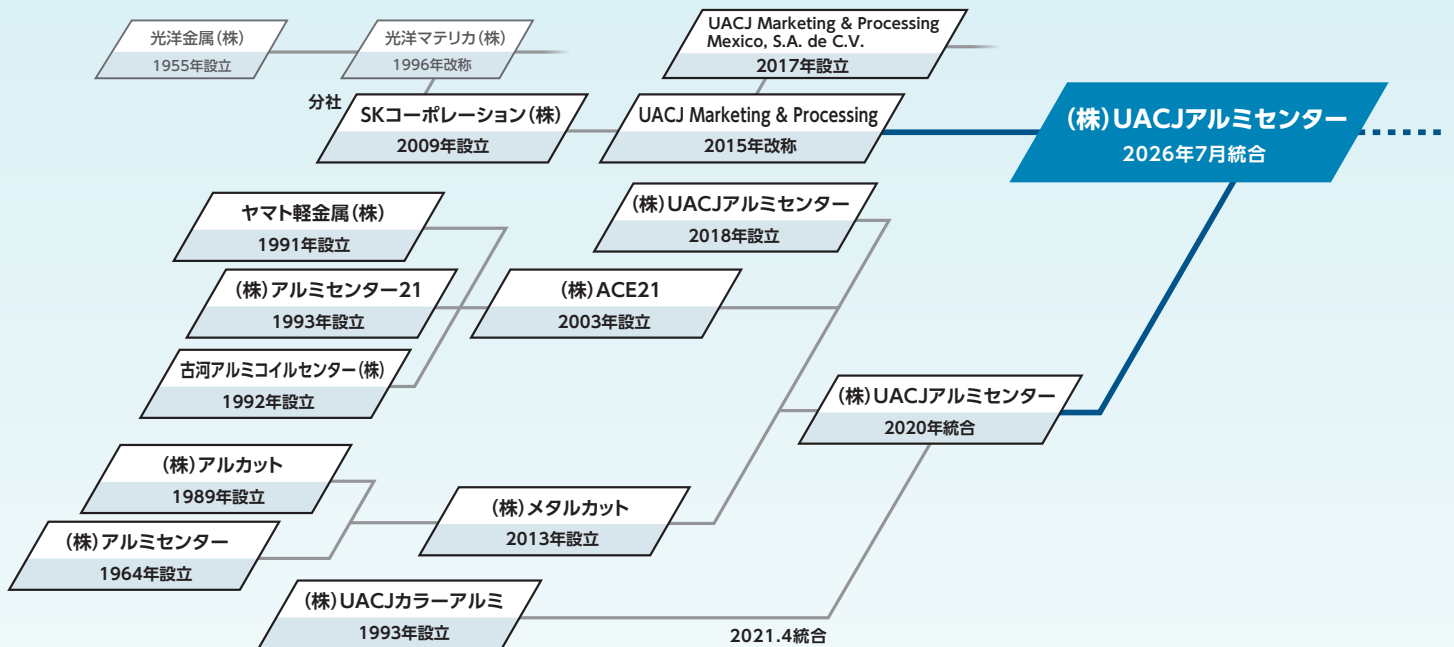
光洋金属(株)
1955年設立

光洋マテリカ(株)
1996年改称

分社

SKコーポレーション(株)
2009年設立

UACJ Marketing & Processing Mexico, S.A. de C.V.
2017年設立

UACJ Marketing & Processing
2015年改称

(株)UACJアルミセンター
2026年7月統合

ヤマト軽金属(株)
1991年設立

(株)アルミセンター21
1993年設立

古河アルミコイルセンター(株)
1992年設立

(株)UACJアルミセンター
2018年設立

(株)ACE21
2003年設立

(株)UACJアルミセンター
2020年統合

(株)アルカット
1989年設立

(株)アルミセンター
1964年設立

(株)メタルカット
2013年設立

(株)UACJカラーアルミ
1993年設立

2021.4統合